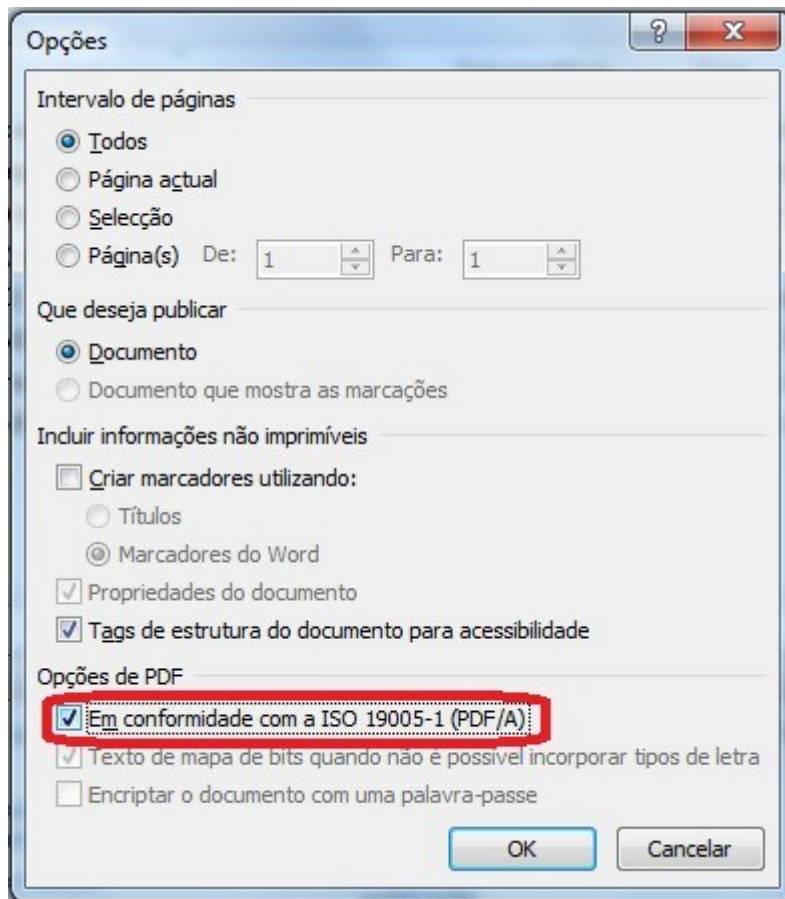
Opções

?

X

Intervalo de páginas

Todos

Página actual

Selecção

Página(s) De: 1 Para: 1

Que deseja publicar

Documento

Documento que mostra as marcações

Incluir informações não imprimíveis

Criar marcadores utilizando:

Títulos

Marcadores do Word

Propriedades do documento

Tags de estrutura do documento para acessibilidade

Opções de PDF

Em conformidade com a ISO 19005-1 (PDF/A)

Texto de mapa de bits quando não é possível incorporar tipos de letra

Encriptar o documento com uma palavra-passe

OK

Cancelar